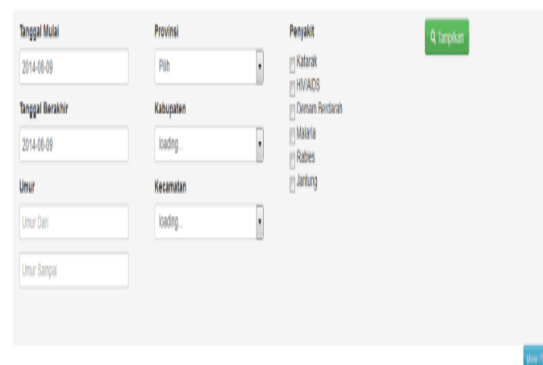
Tanggal Mulai

2014-06-09

Tanggal Berakhir

2014-06-09

Umur

Umur Dari

Umur Sampai

Provinsi

Pilih

Kabupaten

loading...

Kecamatan

loading...

Penyakit

Katarak

HIV/AIDS

Demam Berdarah

Malaria

Rabies

Jantung

Tampilkan

View